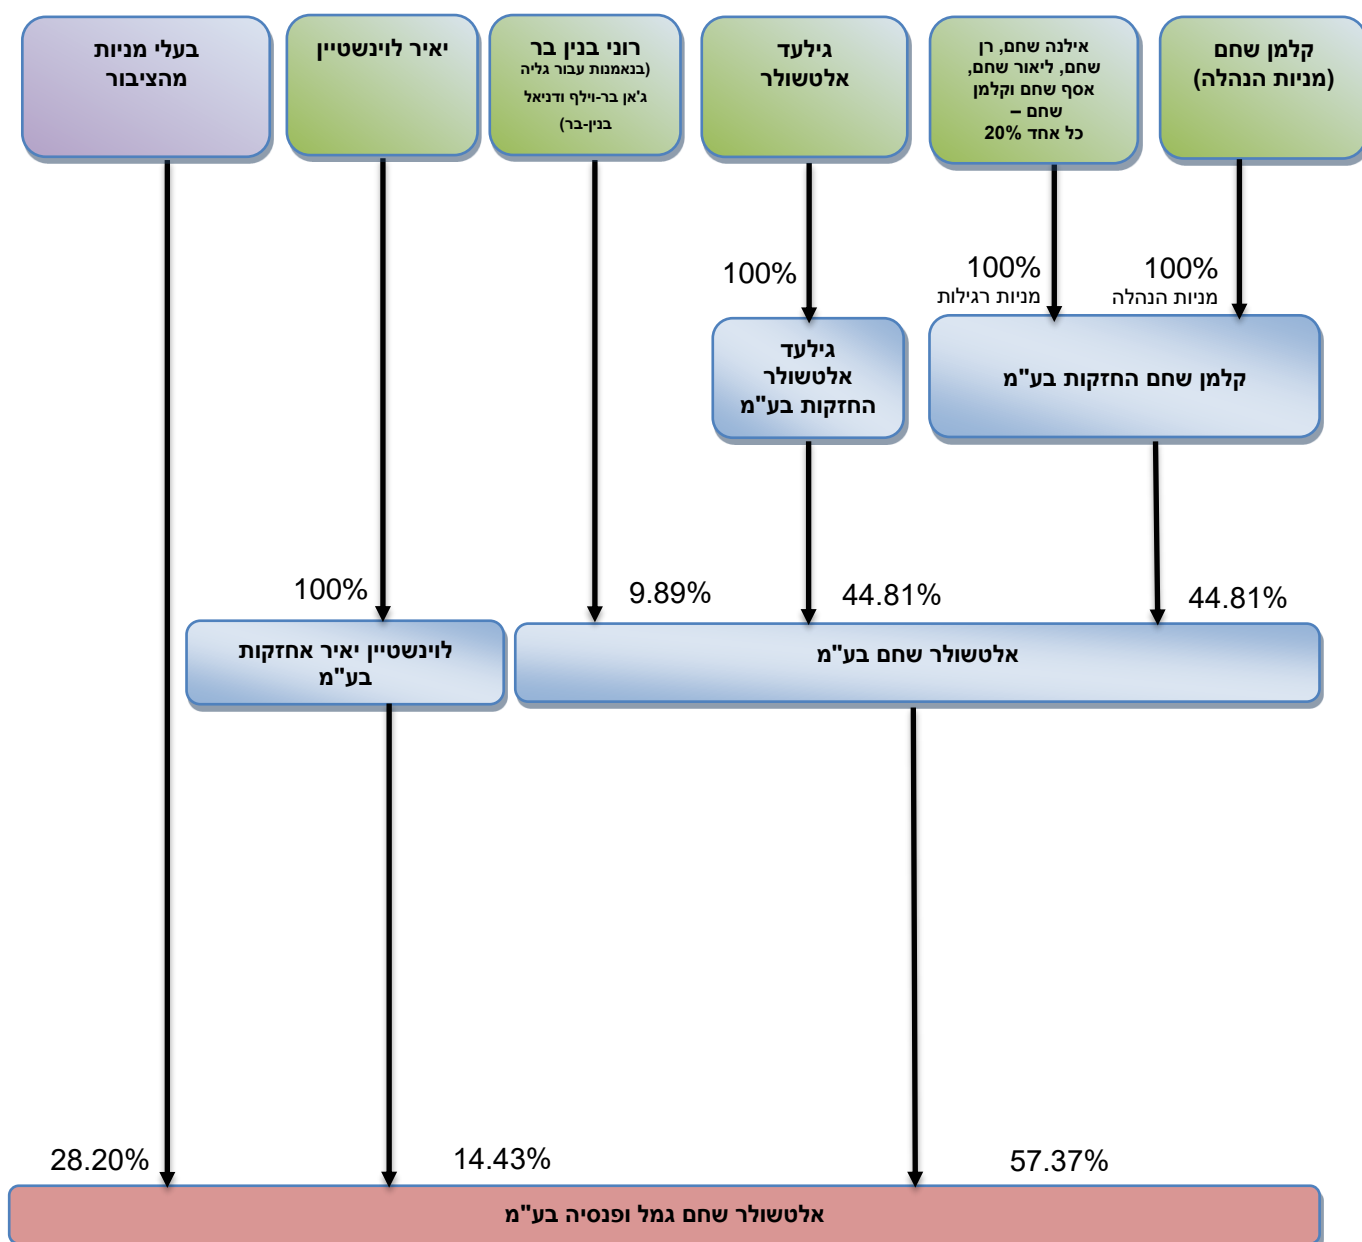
קלמן שחם (מניות הנהלה)

אילנה שחם, רן שחם, ליאור שחם, אסף שחם וקלמן שחם – כל אחד 20%

גילעד אלטשולר

רוני בנין בר (בנאמנות עבור גליה ג'אן בר-וילף ודניאל בנין-בר)

יאיר לוינשטיין

בעלי מניות מהציבור

100% מניות הנהלה

100% מניות רגילות

100%

קלמן שחם החזקות בע"מ

גילעד אלטשולר החזקות בע"מ

100%

9.89%

44.81%

44.81%

לוינשטיין יאיר אחזקות בע"מ

אלטשולר שחם בע"מ

28.20%

14.43%

57.37%

אלטשולר שחם גמל ופנסיה בע"מ